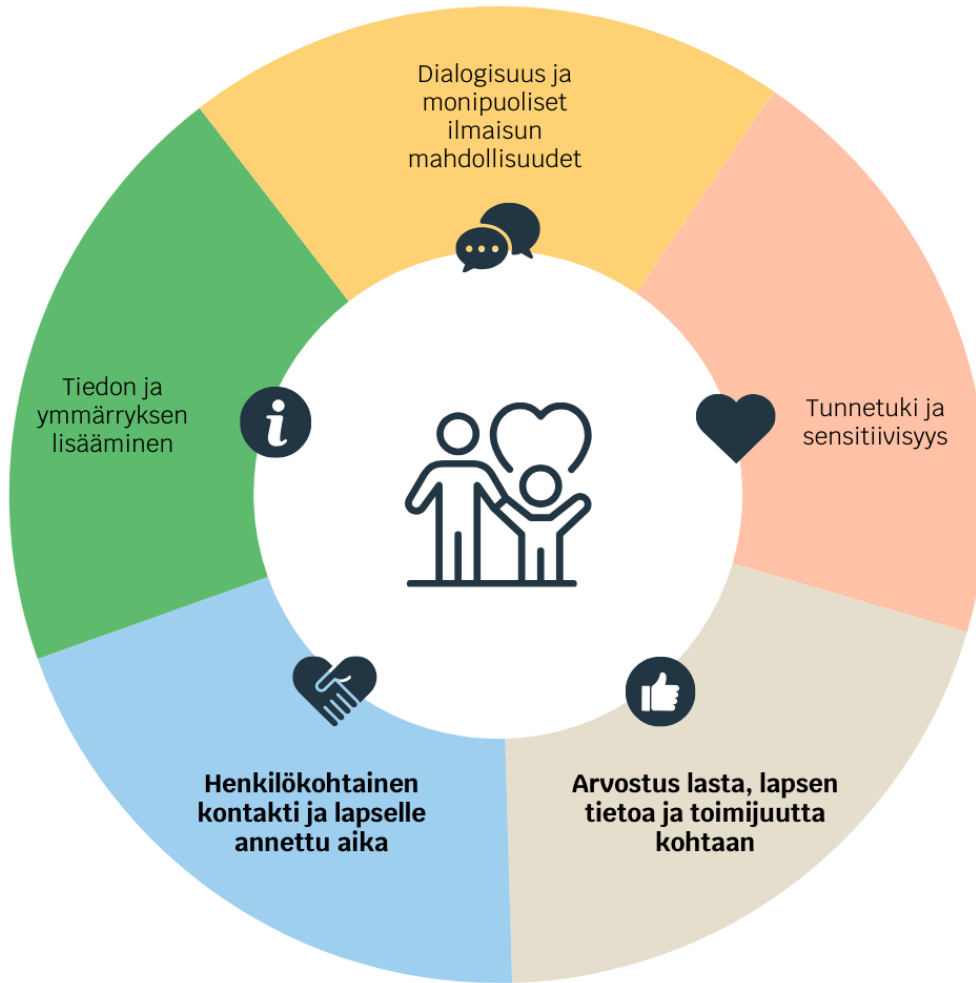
Dialogisuus ja monipuoliset ilmaisun mahdollisuudet

Tunnetuki ja sensitiivisyys

Arvostus lasta, lapsen tietoa ja toimijuutta kohtaan

Henkilökohtainen kontakti ja lapselle annettu aika

Tiedon ja ymmärryksen lisääminen

i